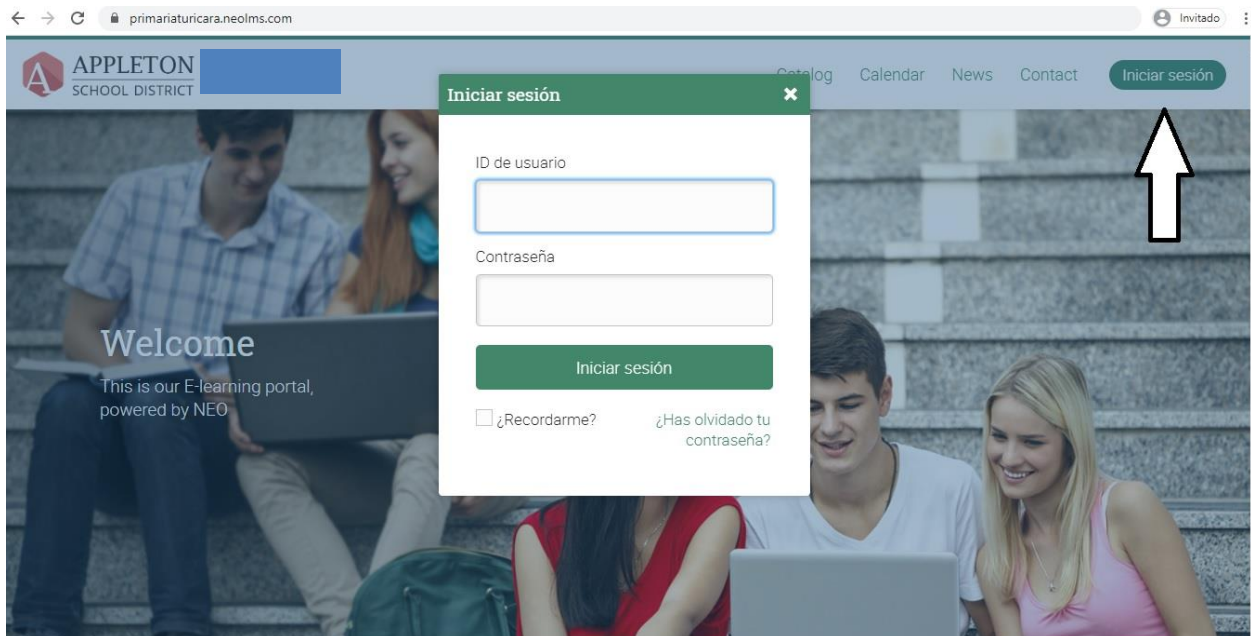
primariaturicara.neolms.com

Invitado

A APPLETON SCHOOL DISTRICT

Catalog Calendar News Contact Iniciar sesión

Iniciar sesión ✖

ID de usuario

Contraseña

Iniciar sesión

¿Recordarme?

¿Has olvidado tu contraseña?

Welcome

This is our E-learning portal, powered by NEO